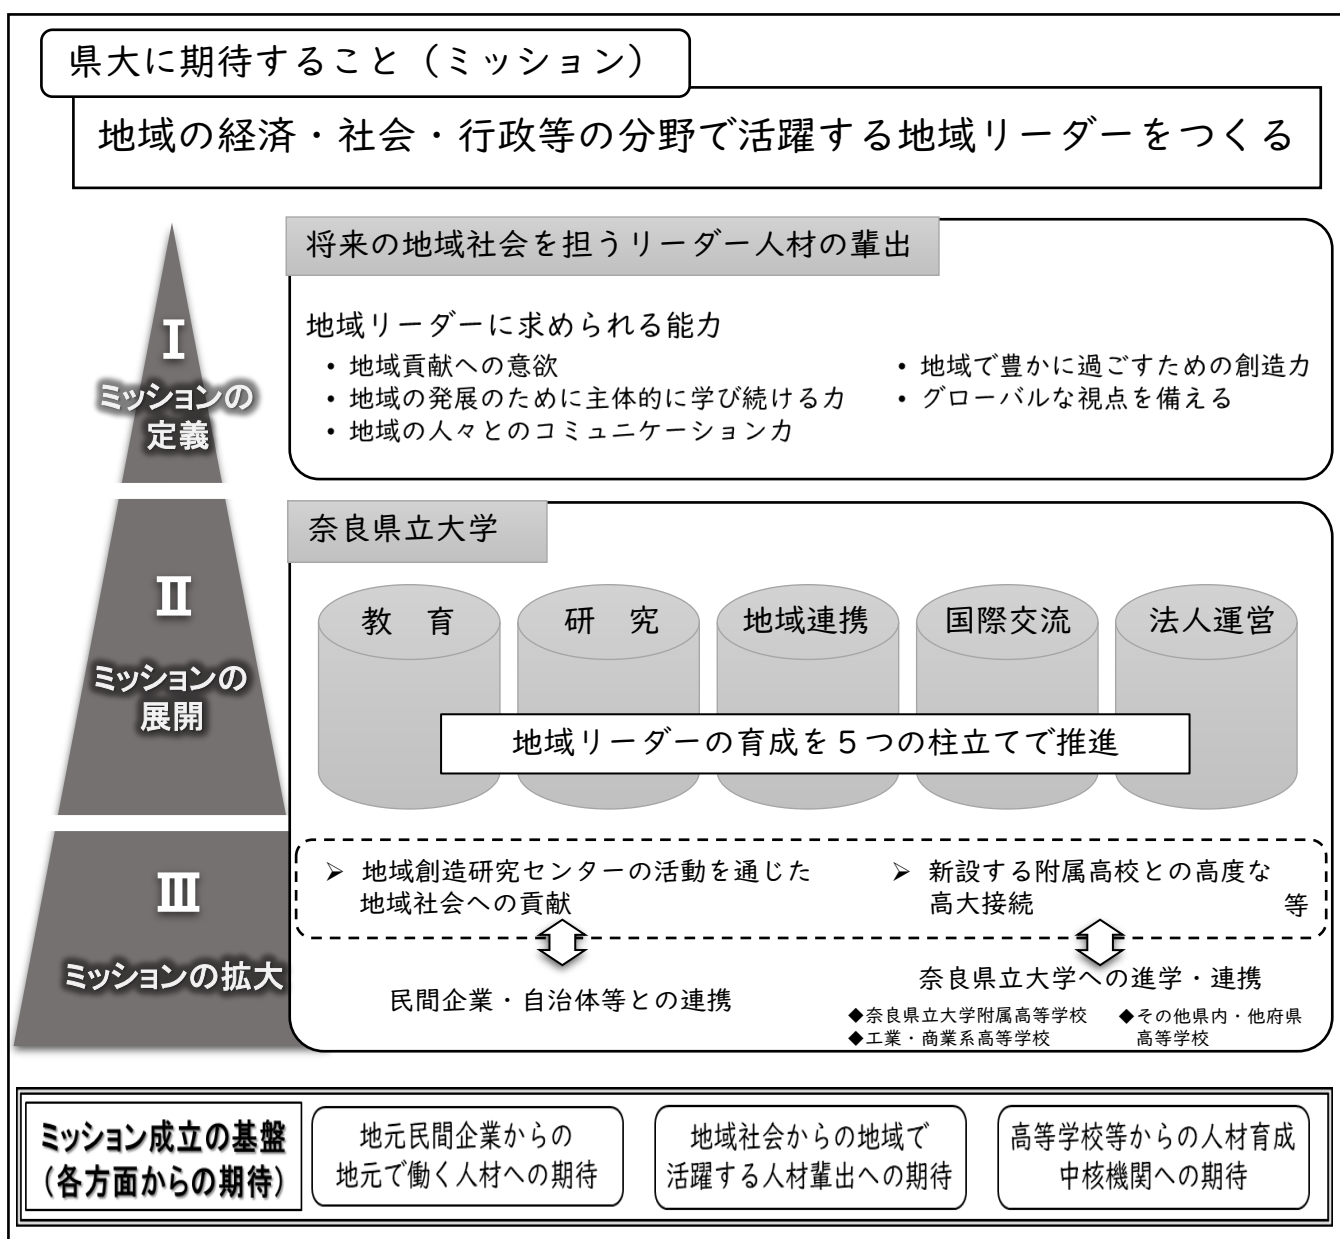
県大に期待すること（ミッション）

地域の経済・社会・行政等の分野で活躍する地域リーダーをつくる

Ⅰ
ミッションの定義

将来の地域社会を担うリーダー人材の輩出

地域リーダーに求められる能力
• 地域貢献への意欲
• 地域の発展のために主体的に学び続ける力
• 地域の人々とのコミュニケーション力
• 地域で豊かに過ごすための創造力
• グローバルな視点を備える

Ⅱ
ミッションの展開

奈良県立大学

教　育
研　究
地域連携
国際交流
法人運営

地域リーダーの育成を５つの柱立てで推進

Ⅲ
ミッションの拡大

➢ 地域創造研究センターの活動を通じた地域社会への貢献
➢ 新設する附属高校との高度な高大接続
等

民間企業・自治体等との連携

奈良県立大学への進学・連携
◆奈良県立大学附属高等学校
◆工業・商業系高等学校
◆その他県内・他府県高等学校

ミッション成立の基盤
(各方面からの期待)

地元民間企業からの地元で働く人材への期待

地域社会からの地域で活躍する人材輩出への期待

高等学校等からの人材育成中核機関への期待